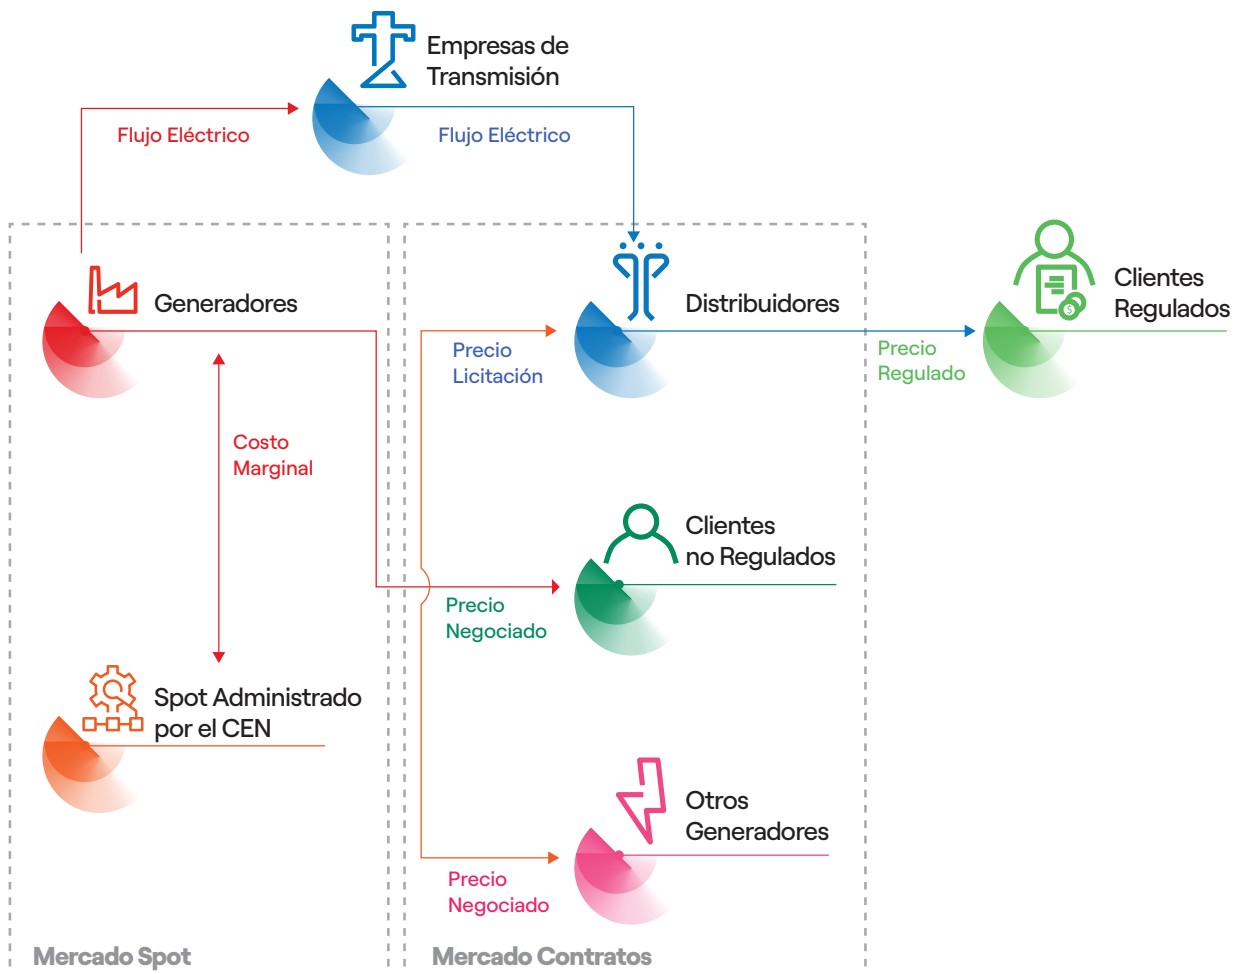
Empresas de Transmisión

Flujo Eléctrico

Flujo Eléctrico

Generadores

Distribuidores

Clientes Regulados

Precio Licitación

Precio Regulado

Costo Marginal

Clientes no Regulados

Precio Negociado

Spot Administrado por el CEN

Otros Generadores

Precio Negociado

Mercado Spot

Mercado Contratos